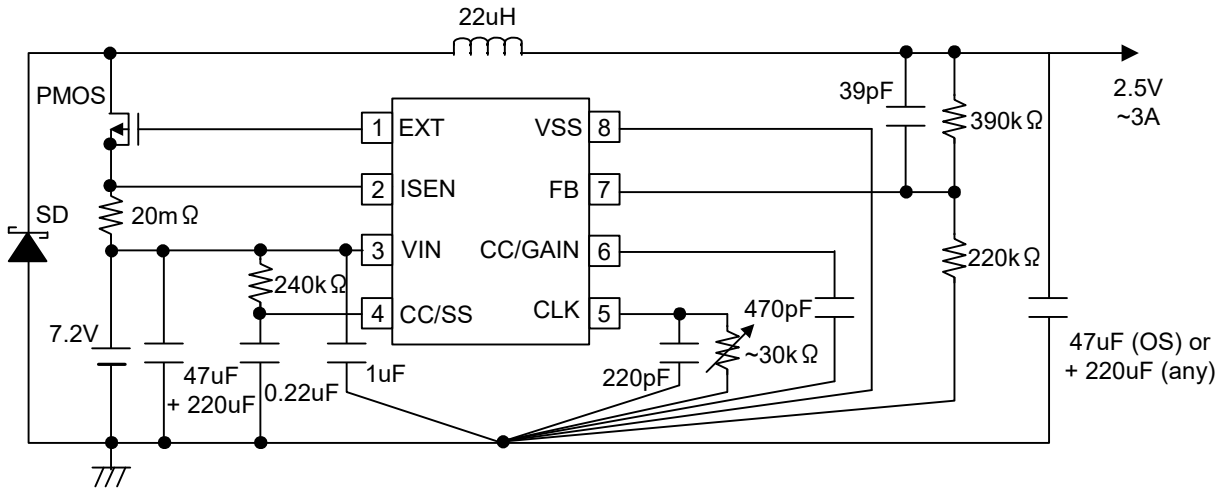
22uH

PMOS

SD

20mΩ

7.2V

47uF + 220uF

240kΩ

0.22uF

1uF

1 EXT

2 ISEN

3 VIN

4 CC/SS

VSS 8

FB 7

CC/GAIN 6

CLK 5

220pF

470pF

~30kΩ

39pF

390kΩ

220kΩ

2.5V ~3A

47uF (OS) or + 220uF (any)